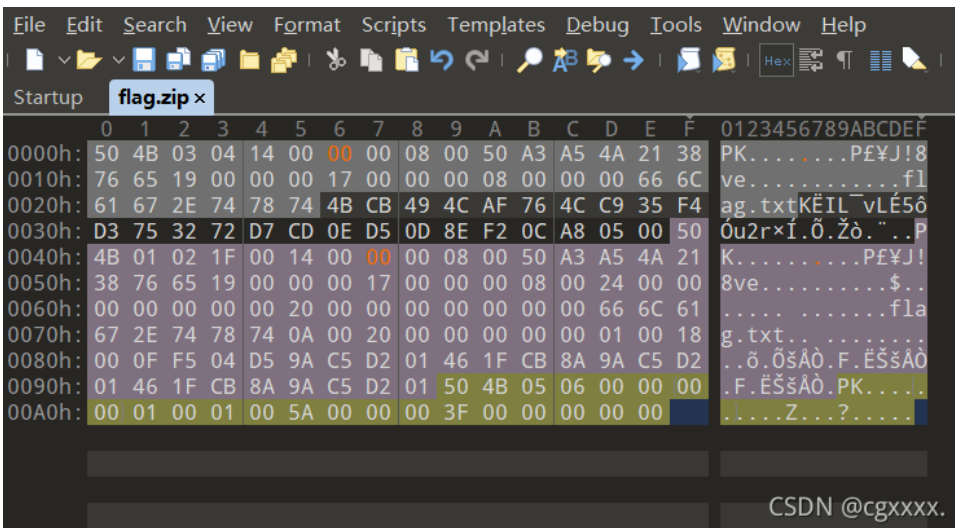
File Edit Search View Format Scripts Templates Debug Tools Window Help

Hex ¶

Startup flag.zip ×

| | 0 | 1 | 2 | 3 | 4 | 5 | 6 | 7 | 8 | 9 | A | B | C | D | E | F | 0123456789ABCDEF |
|---|---|---|---|---|---|---|---|---|---|---|---|---|---|---|---|---|---|
| 0000h: | 50 | 4B | 03 | 04 | 14 | 00 | 00 | 00 | 08 | 00 | 50 | A3 | A5 | 4A | 21 | 38 | PK........P£¥J!8 |
| 0010h: | 76 | 65 | 19 | 00 | 00 | 00 | 17 | 00 | 00 | 00 | 08 | 00 | 00 | 00 | 66 | 6C | ve............fl |
| 0020h: | 61 | 67 | 2E | 74 | 78 | 74 | 4B | CB | 49 | 4C | AF | 76 | 4C | C9 | 35 | F4 | ag.txtKËIL¯vLÉ5ô |
| 0030h: | D3 | 75 | 32 | 72 | D7 | CD | 0E | D5 | 0D | 8E | F2 | 0C | A8 | 05 | 00 | 50 | Óu2r×Í.Õ.Žò.¨..P |
| 0040h: | 4B | 01 | 02 | 1F | 00 | 14 | 00 | 00 | 00 | 08 | 00 | 50 | A3 | A5 | 4A | 21 | K..........P£¥J! |
| 0050h: | 38 | 76 | 65 | 19 | 00 | 00 | 00 | 17 | 00 | 00 | 00 | 08 | 00 | 24 | 00 | 00 | 8ve..........$.. |
| 0060h: | 00 | 00 | 00 | 00 | 00 | 20 | 00 | 00 | 00 | 00 | 00 | 00 | 00 | 66 | 6C | 61 | ..... .......fla |
| 0070h: | 67 | 2E | 74 | 78 | 74 | 0A | 00 | 20 | 00 | 00 | 00 | 00 | 00 | 01 | 00 | 18 | g.txt.. ........ |
| 0080h: | 00 | 0F | F5 | 04 | D5 | 9A | C5 | D2 | 01 | 46 | 1F | CB | 8A | 9A | C5 | D2 | ..õ.ÕšÅÒ.F.ËŠšÅÒ |
| 0090h: | 01 | 46 | 1F | CB | 8A | 9A | C5 | D2 | 01 | 50 | 4B | 05 | 06 | 00 | 00 | 00 | .F.ËŠšÅÒ.PK..... |
| 00A0h: | 00 | 01 | 00 | 01 | 00 | 5A | 00 | 00 | 00 | 3F | 00 | 00 | 00 | 00 | 00 | | .....Z...?..... |

CSDN @cgxxxx.